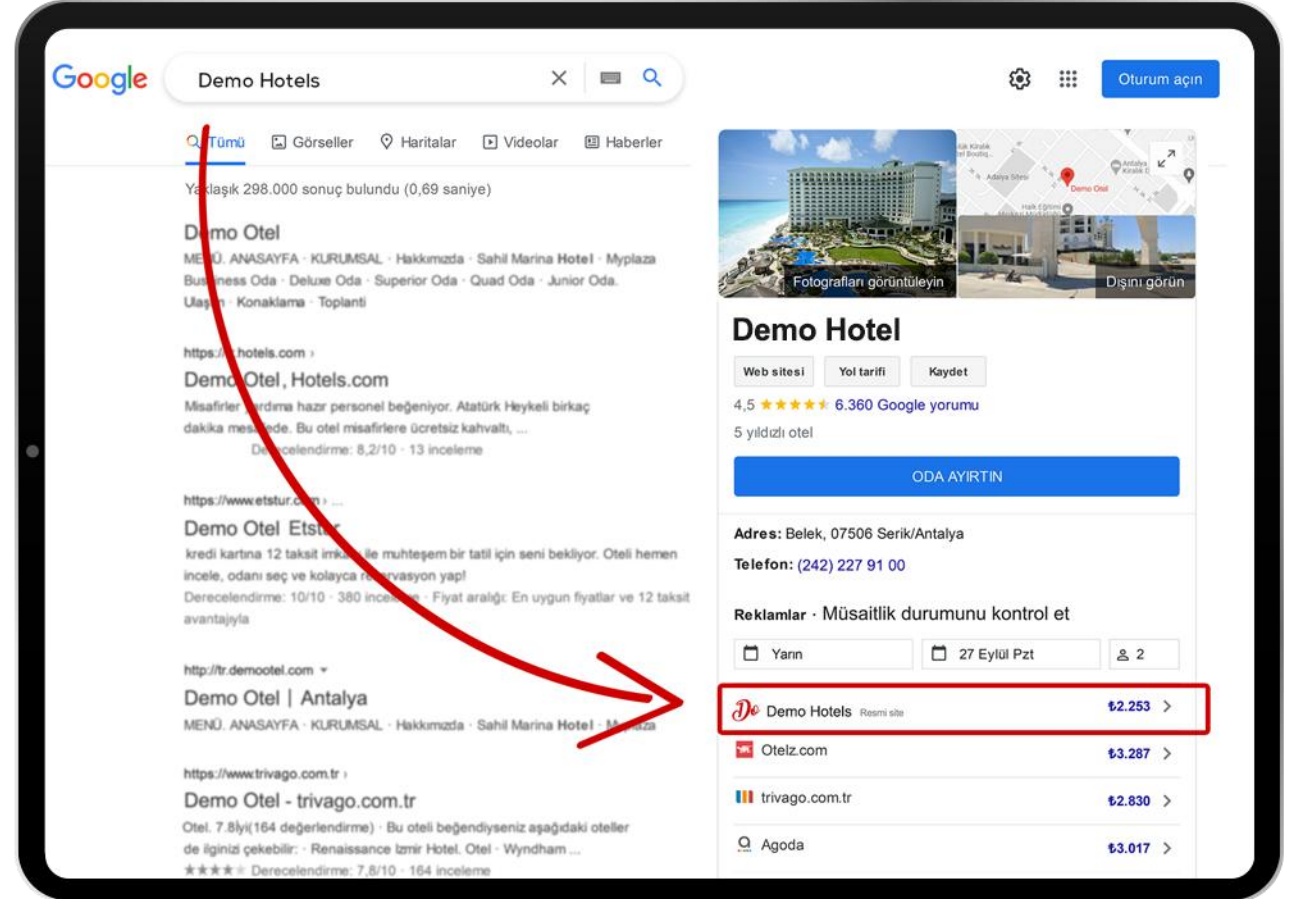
Google

Demo Hotels

Oturum açın

Tümü Görseller Haritalar Videolar Haberler

Yaklaşık 298.000 sonuç bulundu (0,69 saniye)

Demo Otel
MENÜ. ANASAYFA · KURUMSAL · Hakkımızda · Sahil Marina Hotel · Myplaza Business Oda · Deluxe Oda · Superior Oda · Quad Oda · Junior Oda. Ulaşım · Konaklama · Toplanti

https://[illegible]hotels.com ›
Demo Otel, Hotels.com
Misafirler yardıma hazır personel beğeniyor. Atatürk Heykeli birkaç dakika mesafede. Bu otel misafirlere ücretsiz kahvaltı, ...
Derecelendirme: 8,2/10 · 13 inceleme

https://www.etstur.com › ...
Demo Otel Etstur
kredi kartına 12 taksit imkanı ile muhteşem bir tatil için seni bekliyor. Oteli hemen incele, odanı seç ve kolayca rezervasyon yap!
Derecelendirme: 10/10 · 380 inceleme · Fiyat aralığı: En uygun fiyatlar ve 12 taksit avantajıyla

http://tr.demootel.com ▾
Demo Otel | Antalya
MENÜ. ANASAYFA · KURUMSAL · Hakkımızda · Sahil Marina Hotel · Myplaza

https://www.trivago.com.tr ›
Demo Otel - trivago.com.tr
Otel. 7.8/yi(164 değerlendirme) · Bu oteli beğendiyseniz aşağıdaki oteller de ilginizi çekebilir: · Renaissance Izmir Hotel. Otel · Wyndham ...
★★★★ Derecelendirme: 7,8/10 · 164 inceleme

Adalya Sitesi
Demo Otel
Fotografları görüntüleyin
Dışını görün

Demo Hotel
Web sitesi Yol tarifi Kaydet
4,5 ★★★★★ 6.360 Google yorumu
5 yıldızlı otel
ODA AYIRTIN
Adres: Belek, 07506 Serik/Antalya
Telefon: (242) 227 91 00
Reklamlar · Müsaitlik durumunu kontrol et
Yarın | 27 Eylül Pzt | 2
Demo Hotels Resmi site ₺2.253 ›
Otelz.com ₺3.287 ›
trivago.com.tr ₺2.830 ›
Agoda ₺3.017 ›